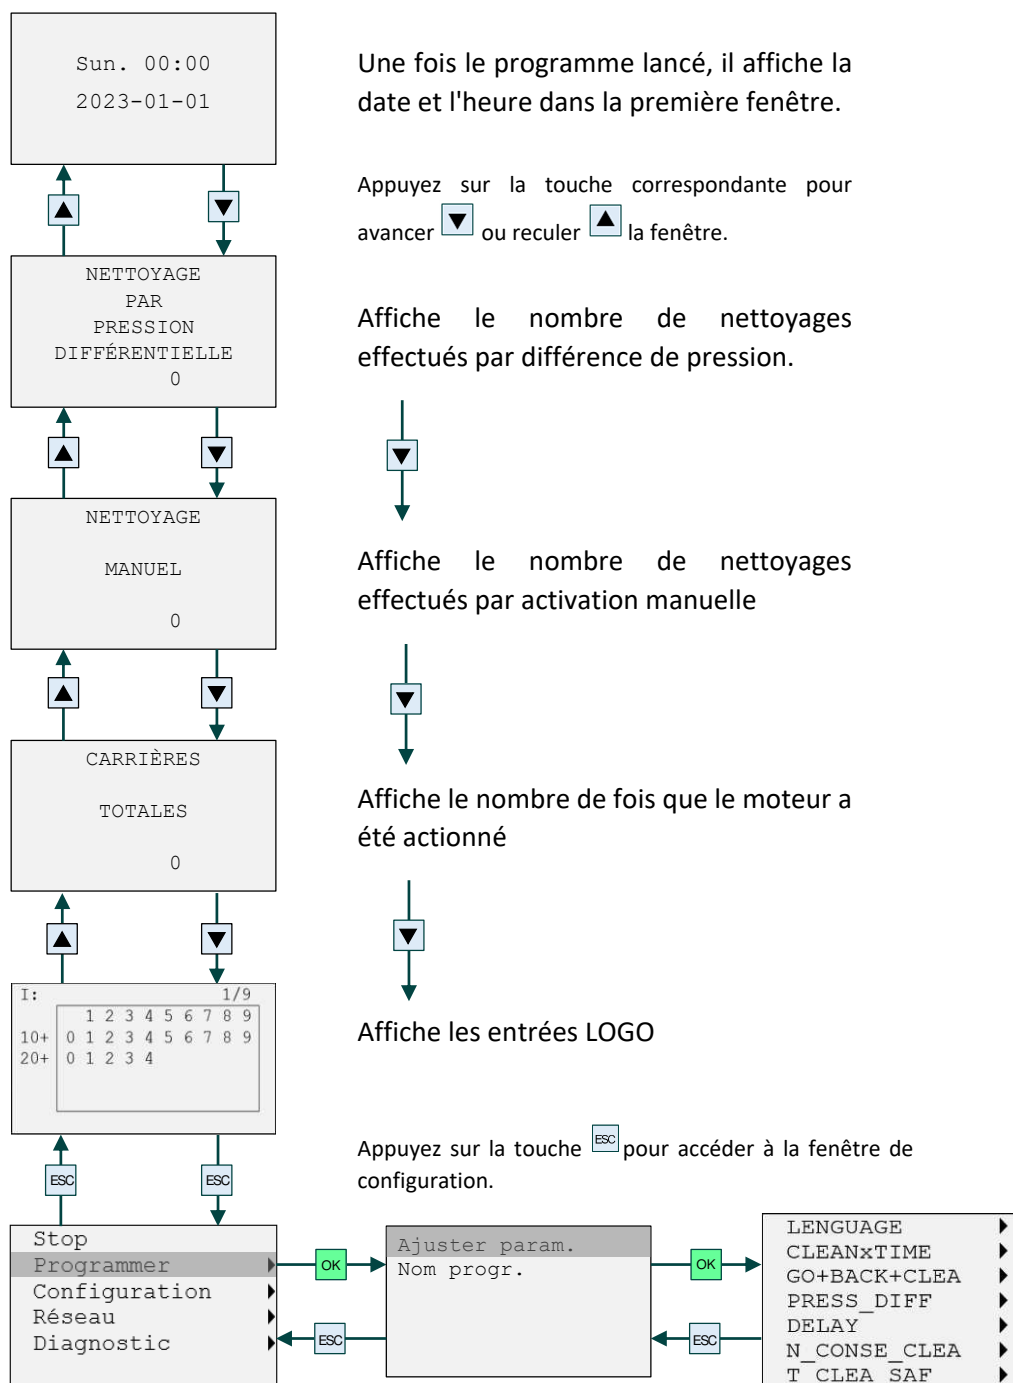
Sun. 00:00
2023-01-01

Une fois le programme lancé, il affiche la date et l'heure dans la première fenêtre.

Appuyez sur la touche correspondante pour avancer ▼ ou reculer ▲ la fenêtre.

▲ ▼

NETTOYAGE
PAR
PRESSION
DIFFÉRENTIELLE
0

Affiche le nombre de nettoyages effectués par différence de pression.

▲ ▼ ▼

NETTOYAGE
MANUEL
0

Affiche le nombre de nettoyages effectués par activation manuelle

▲ ▼ ▼

CARRIÈRES
TOTALES
0

Affiche le nombre de fois que le moteur a été actionné

▲ ▼ ▼

I: 1/9
1 2 3 4 5 6 7 8 9
10+ 0 1 2 3 4 5 6 7 8 9
20+ 0 1 2 3 4

Affiche les entrées LOGO

Appuyez sur la touche ESC pour accéder à la fenêtre de configuration.

ESC ESC

Stop
Programmer
Configuration
Réseau
Diagnostic

OK
ESC

Ajuster param.
Nom progr.

OK
ESC

LENGUAGE
CLEANxTIME
GO+BACK+CLEA
PRESS_DIFF
DELAY
N_CONSE_CLEA
T_CLEA_SAF